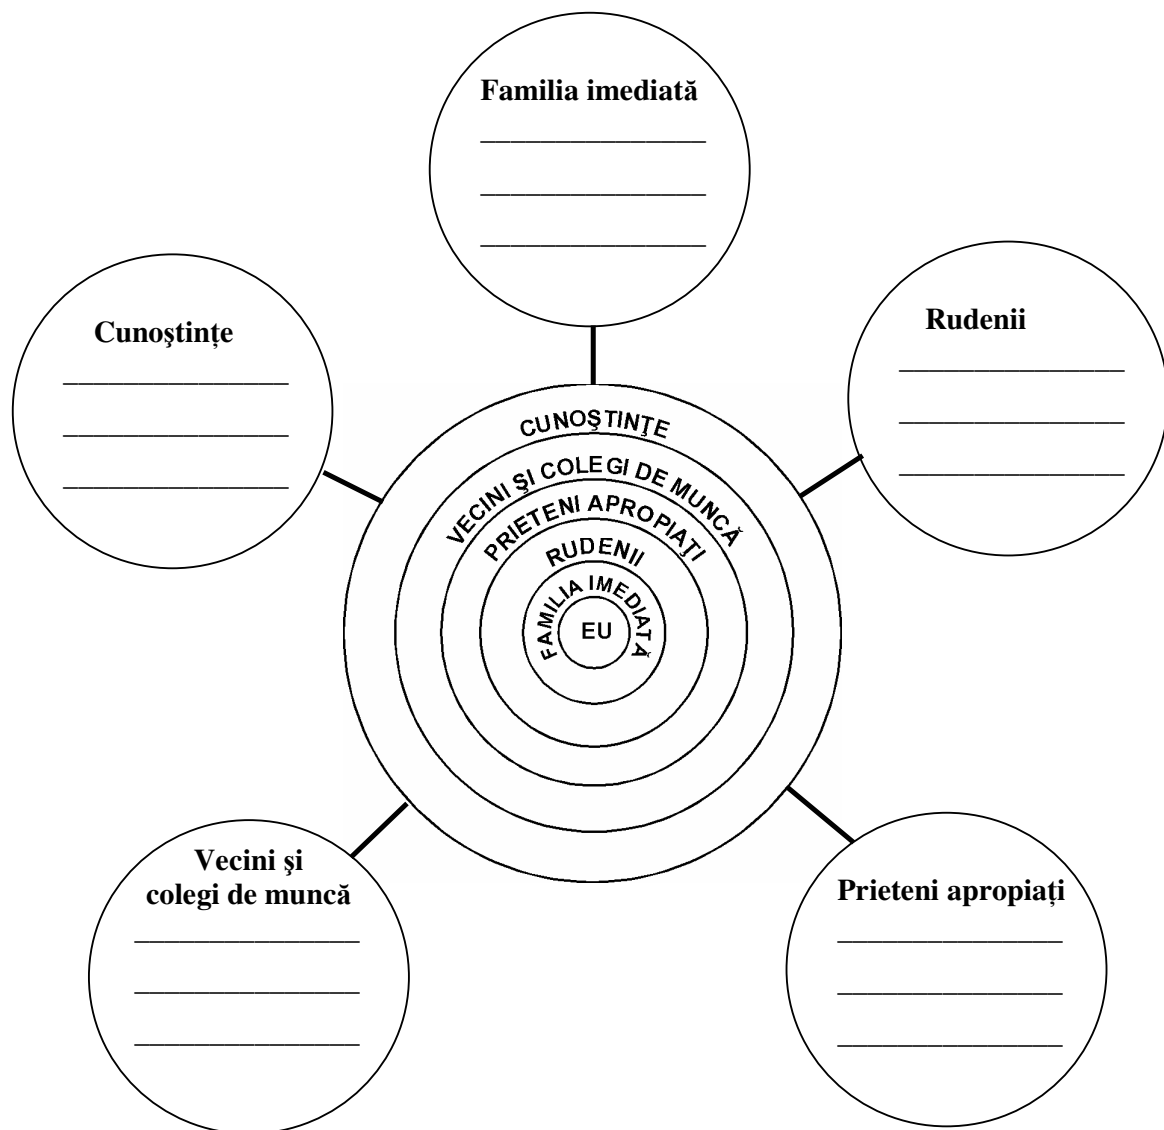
Familia imediată
________________
________________
________________

Cunoştinţe
________________
________________
________________

Rudenii
________________
________________
________________

CUNOŞTINŢE
VECINI ŞI COLEGI DE MUNCĂ
PRIETENI APROPIAŢI
RUDENII
FAMILIA IMEDIATĂ
EU

Vecini şi colegi de muncă
________________
________________
________________

Prieteni apropiați
________________
________________
________________